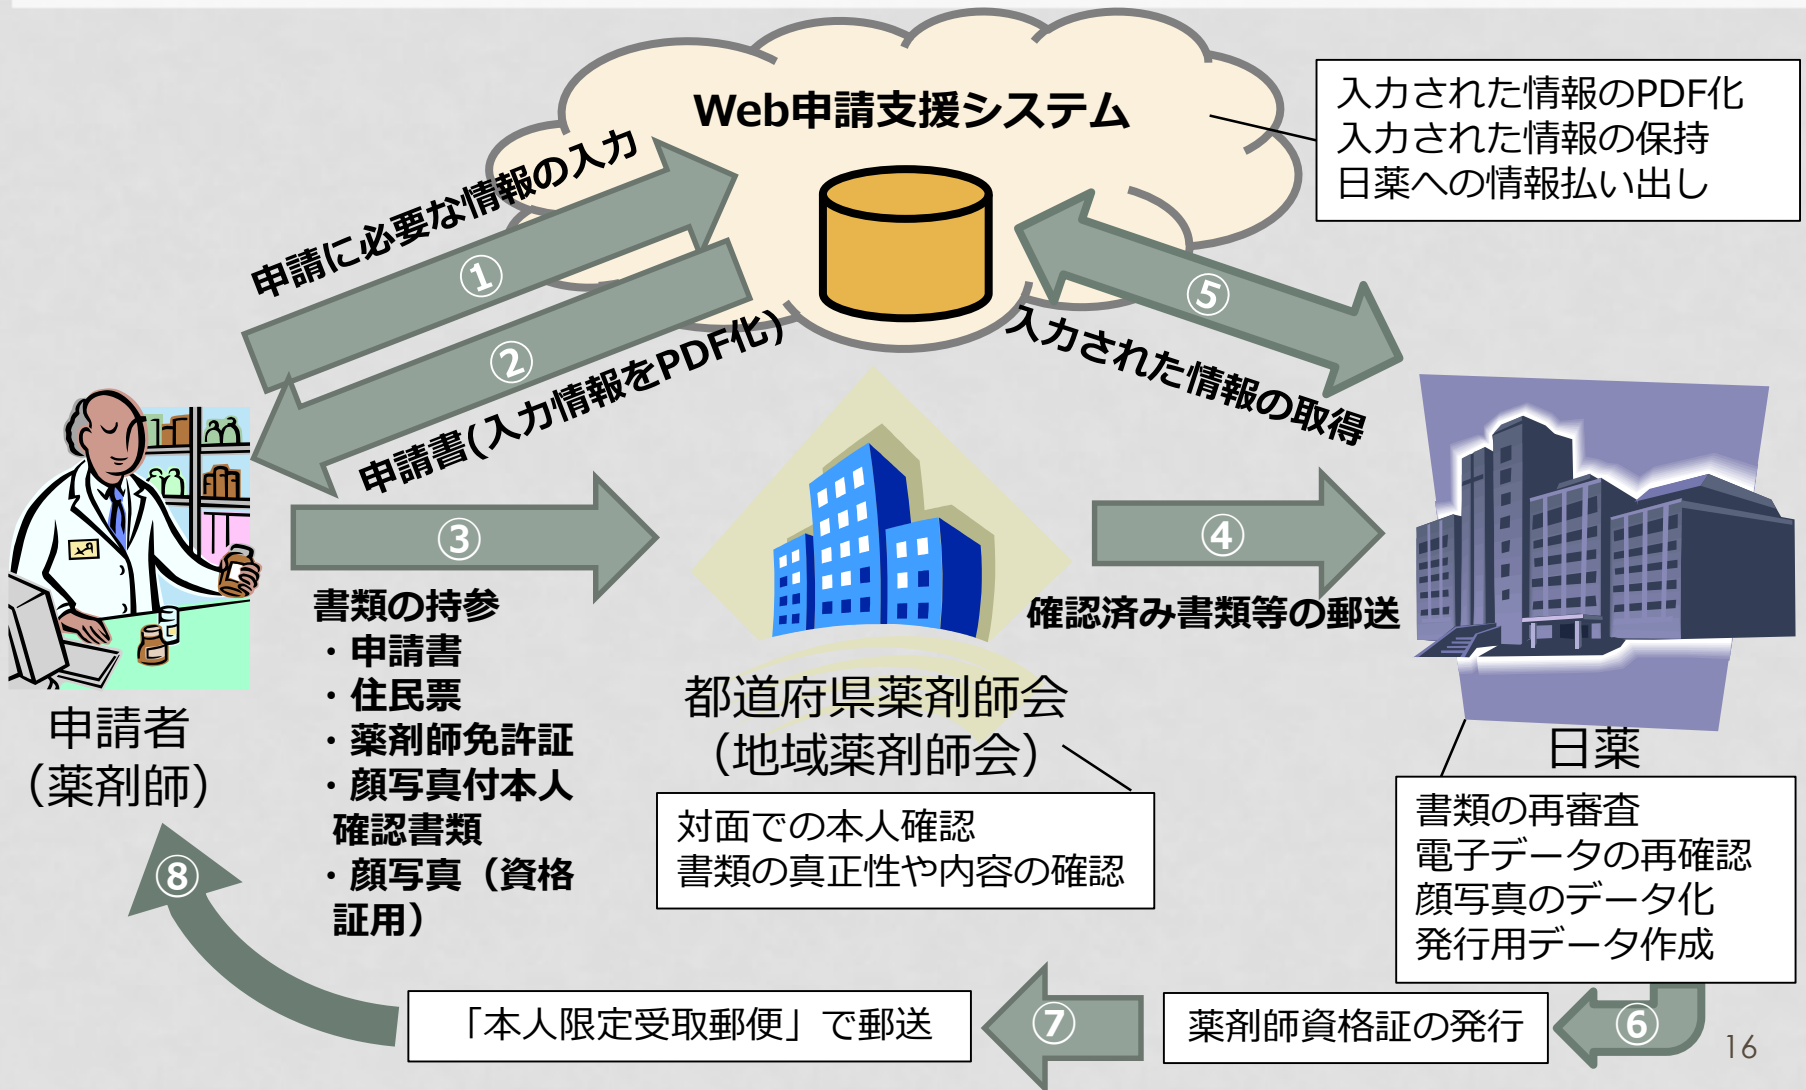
Web申請支援システム

入力された情報のPDF化
入力された情報の保持
日薬への情報払い出し

申請に必要な情報の入力
①
②
申請書(入力情報をPDF化)

⑤
入力された情報の取得

申請者
(薬剤師)

③
書類の持参
・申請書
・住民票
・薬剤師免許証
・顔写真付本人確認書類
・顔写真（資格証用）

都道府県薬剤師会
(地域薬剤師会)

対面での本人確認
書類の真正性や内容の確認

④
確認済み書類等の郵送

日薬

書類の再審査
電子データの再確認
顔写真のデータ化
発行用データ作成

⑥
薬剤師資格証の発行

⑦
「本人限定受取郵便」で郵送

⑧

16